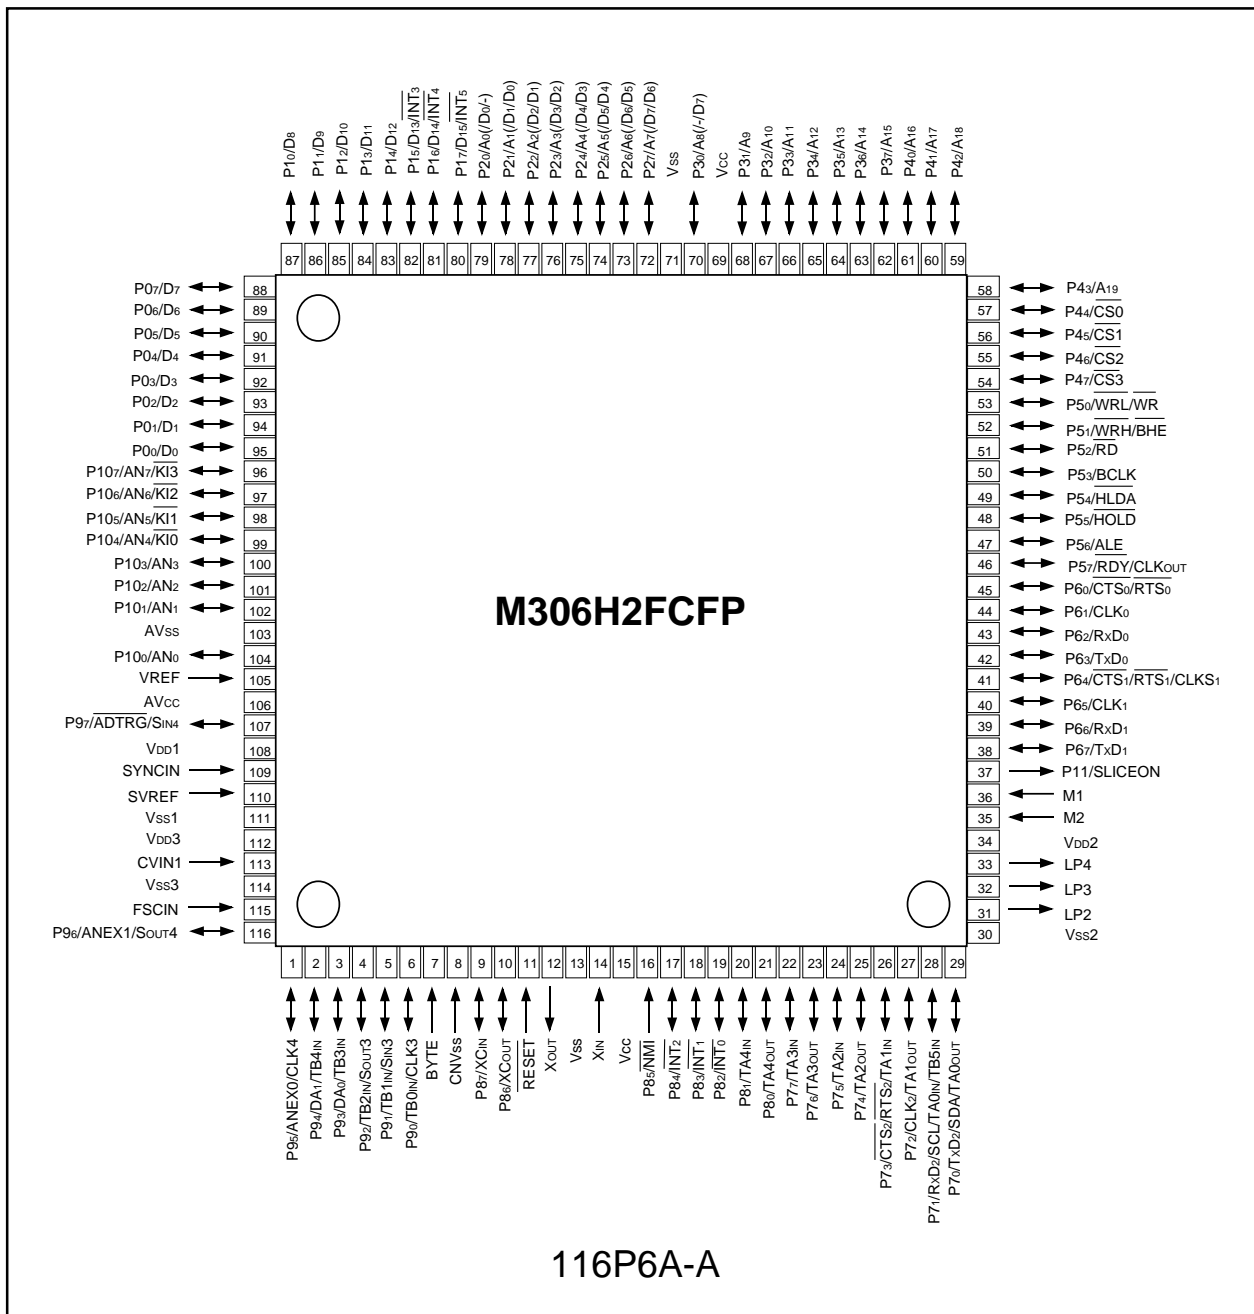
$P1_0/D_8$ $P1_1/D_9$ $P1_2/D_{10}$ $P1_3/D_{11}$ $P1_4/D_{12}$ $P1_5/D_{13}/\overline{INT_3}$ $P1_6/D_{14}/\overline{INT_4}$ $P1_7/D_{15}/INT_5$ $P2_0/A_0(/D_0/-)$ $P2_1/A_1(/D_1/D_0)$ $P2_2/A_2(/D_2/D_1)$ $P2_3/A_3(/D_3/D_2)$ $P2_4/A_4(/D_4/D_3)$ $P2_5/A_5(/D_5/D_4)$ $P2_6/A_6(/D_6/D_5)$ $P2_7/A_7(/D_7/D_6)$ $V_{SS}$ $P3_0/A_8(/-/D_7)$ $V_{CC}$ $P3_1/A_9$ $P3_2/A_{10}$ $P3_3/A_{11}$ $P3_4/A_{12}$ $P3_5/A_{13}$ $P3_6/A_{14}$ $P3_7/A_{15}$ $P4_0/A_{16}$ $P4_1/A_{17}$ $P4_2/A_{18}$

87 86 85 84 83 82 81 80 79 78 77 76 75 74 73 72 71 70 69 68 67 66 65 64 63 62 61 60 59

$P0_7/D_7$ 88
$P0_6/D_6$ 89
$P0_5/D_5$ 90
$P0_4/D_4$ 91
$P0_3/D_3$ 92
$P0_2/D_2$ 93
$P0_1/D_1$ 94
$P0_0/D_0$ 95
$P10_7/AN_7/\overline{KI3}$ 96
$P10_6/AN_6/\overline{KI2}$ 97
$P10_5/AN_5/\overline{KI1}$ 98
$P10_4/AN_4/\overline{KI0}$ 99
$P10_3/AN_3$ 100
$P10_2/AN_2$ 101
$P10_1/AN_1$ 102
$AV_{SS}$ 103
$P10_0/AN_0$ 104
VREF 105
$AV_{CC}$ 106
$P9_7/\overline{ADTRG}/S_{IN4}$ 107
$V_{DD}1$ 108
SYNCIN 109
SVREF 110
$V_{SS}1$ 111
$V_{DD}3$ 112
CVIN1 113
$V_{SS}3$ 114
FSCIN 115
$P9_6/ANEX1/S_{OUT}4$ 116

58 $P4_3/A_{19}$
57 $P4_4/\overline{CS0}$
56 $P4_5/\overline{CS1}$
55 $P4_6/\overline{CS2}$
54 $P4_7/\overline{CS3}$
53 $P5_0/\overline{WRL}/\overline{WR}$
52 $P5_1/\overline{WRH}/\overline{BHE}$
51 $P5_2/\overline{RD}$
50 $P5_3/\overline{BCLK}$
49 $P5_4/\overline{HLDA}$
48 $P5_5/\overline{HOLD}$
47 $P5_6/\overline{ALE}$
46 $P5_7/\overline{RDY}/CLK_{OUT}$
45 $P6_0/\overline{CTS_0}/RTS_0$
44 $P6_1/CLK_0$
43 $P6_2/RxD_0$
42 $P6_3/TxD_0$
41 $P6_4/\overline{CTS_1}/\overline{RTS_1}/CLKS_1$
40 $P6_5/CLK_1$
39 $P6_6/RxD_1$
38 $P6_7/TxD_1$
37 P11/SLICEON
36 M1
35 M2
34 $V_{DD}2$
33 LP4
32 LP3
31 LP2
30 $V_{SS}2$

M306H2FCFP

1 2 3 4 5 6 7 8 9 10 11 12 13 14 15 16 17 18 19 20 21 22 23 24 25 26 27 28 29

$P9_5/ANEX0/CLK4$ $P9_4/DA_1/TB4_{IN}$ $P9_3/DA_0/TB3_{IN}$ $P9_2/TB2_{IN}/S_{OUT}3$ $P9_1/TB1_{IN}/S_{IN}3$ $P9_0/TB0_{IN}/CLK3$ $\overline{BYTE}$ $CNV_{SS}$ $P8_7/XC_{IN}$ $P8_6/XC_{OUT}$ $\overline{RESET}$ $X_{OUT}$ $V_{SS}$ $X_{IN}$ $V_{CC}$ $P8_5/\overline{NMI}$ $P8_4/\overline{INT_2}$ $P8_3/\overline{INT_1}$ $P8_2/\overline{INT_0}$ $P8_1/TA4_{IN}$ $P8_0/TA4_{OUT}$ $P7_7/TA3_{IN}$ $P7_6/TA3_{OUT}$ $P7_5/TA2_{IN}$ $P7_4/TA2_{OUT}$ $P7_3/\overline{CTS_2}/\overline{RTS_2}/TA1_{IN}$ $P7_2/CLK_2/TA1_{OUT}$ $P7_1/RxD_2/SCL/TA0_{IN}/TB5_{IN}$ $P7_0/TxD_2/SDA/TA0_{OUT}$

116P6A-A